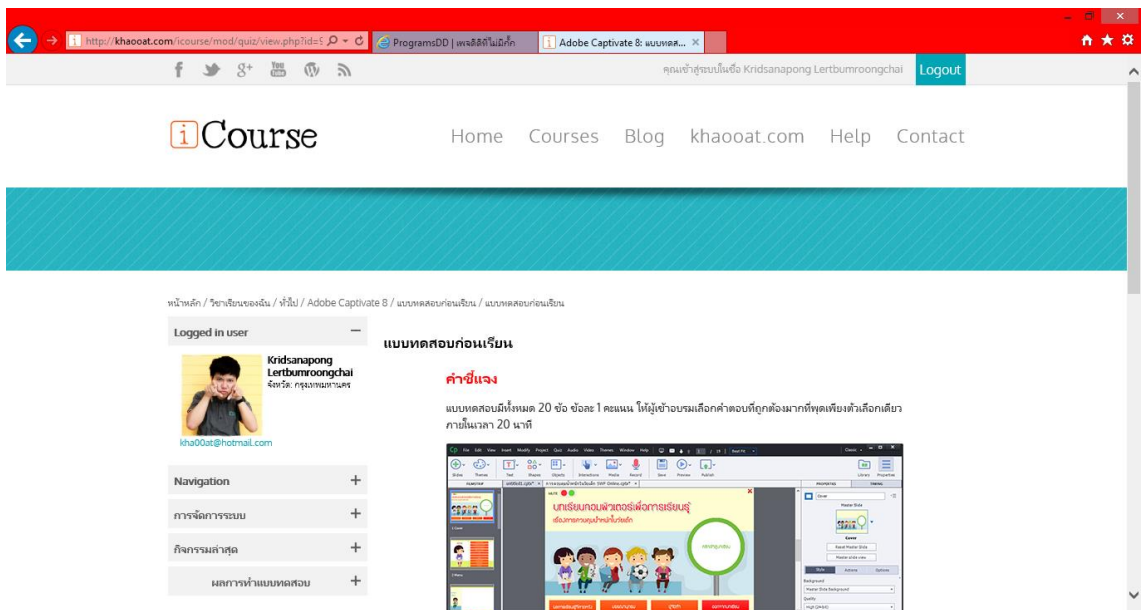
http://khaooat.com/icourse/mod/quiz/view.php?id=5
ProgramsDD | เพลลิติที่ไม่มีกั๊ก
Adobe Captivate 8: แบบทดส...

คุณเข้าสู่ระบบในชื่อ Kridsanapong Lertbumroongchai Logout

iCourse

Home Courses Blog khaooat.com Help Contact

หน้าหลัก / วิชาเรียนของฉัน / ทั่วไป / Adobe Captivate 8 / แบบทดสอบก่อนเรียน / แบบทดสอบก่อนเรียน

Logged in user

Kridsanapong Lertbumroongchai
จังหวัด: กรุงเทพมหานคร

kha00at@hotmail.com

Navigation

การจัดการระบบ

กิจกรรมล่าสุด

ผลการทำแบบทดสอบ

แบบทดสอบก่อนเรียน

คำชี้แจง

แบบทดสอบมีทั้งหมด 20 ข้อ ข้อละ 1 คะแนน ให้ผู้เข้าอบรมเลือกคำตอบที่ถูกต้องมากที่สุดเพียงตัวเลือกเดียว ภายในเวลา 20 นาที

บทเรียนคอมพิวเตอร์เพื่อการเรียนรู้
เรื่องการความรู้ภาษาไทยสำหรับเด็ก
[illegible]